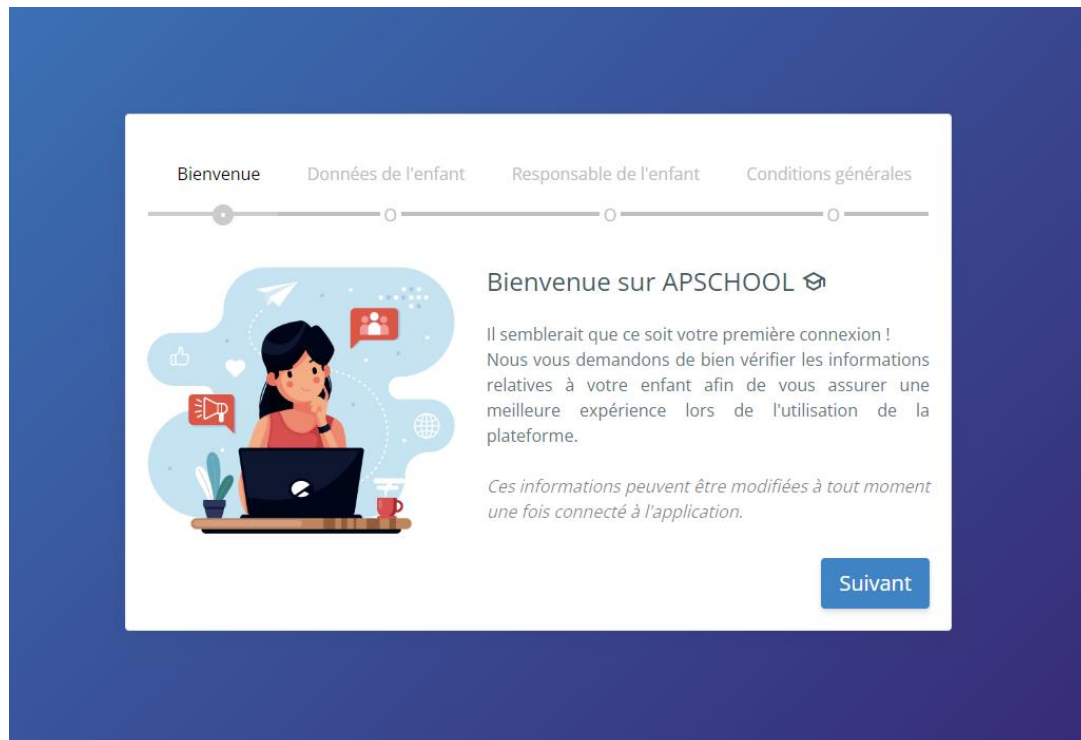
Bienvenue Données de l'enfant Responsable de l'enfant Conditions générales

Bienvenue sur APSCHOOL

Il semblerait que ce soit votre première connexion ! Nous vous demandons de bien vérifier les informations relatives à votre enfant afin de vous assurer une meilleure expérience lors de l'utilisation de la plateforme.

*Ces informations peuvent être modifiées à tout moment une fois connecté à l'application.*

Suivant